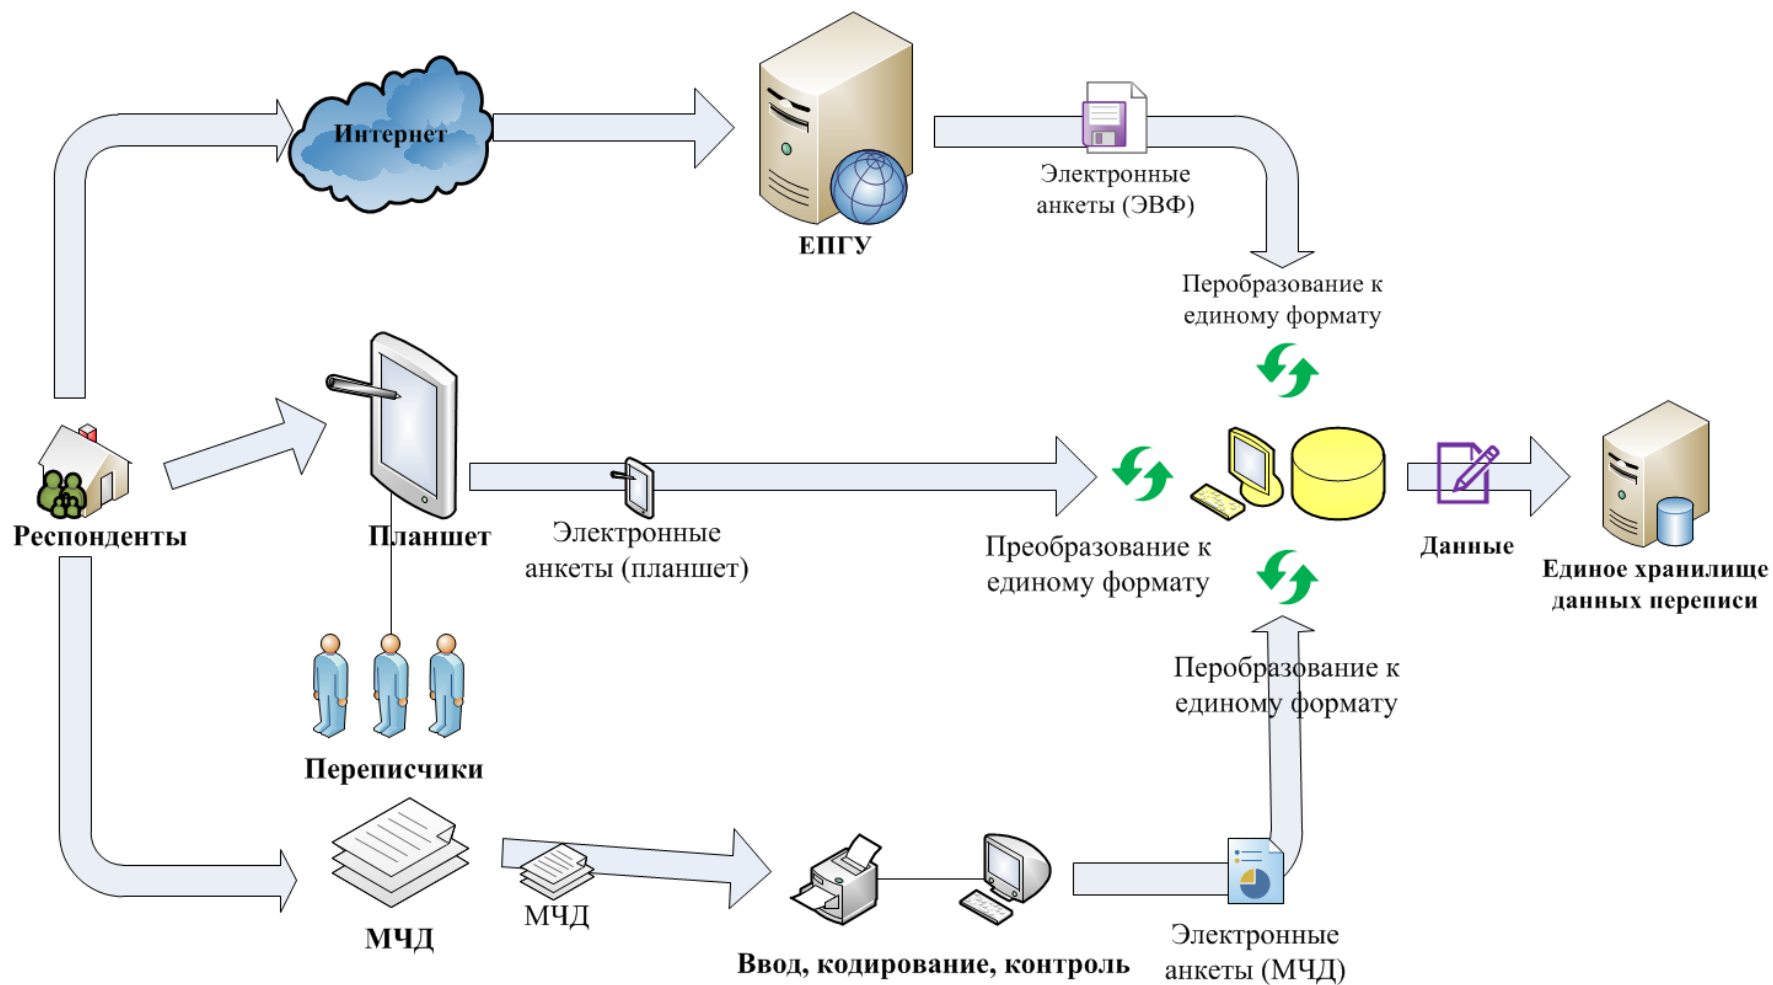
Интернет

ЕПГУ

Электронные анкеты (ЭВФ)

Перобразование к единому формату

Респонденты

Планшет

Электронные анкеты (планшет)

Преобразование к единому формату

Данные

Единое хранилище данных переписи

Переписчики

Перобразование к единому формату

МЧД

МЧД

Ввод, кодирование, контроль

Электронные анкеты (МЧД)